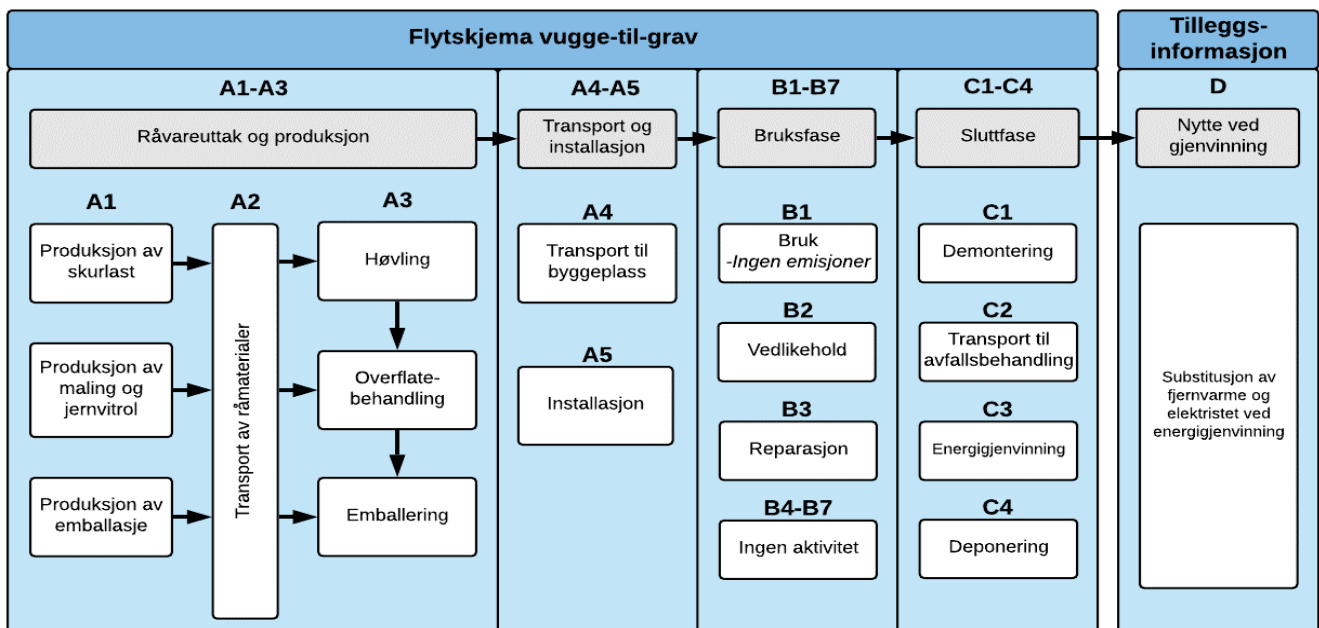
Flytskjema vugge-til-grav

Tilleggs-informasjon

A1-A3

Råvareuttak og produksjon

A1

Produksjon av skurlast

Produksjon av maling og jernvitrol

Produksjon av emballasje

A2

Transport av råmaterialer

A3

Høvling

Overflate-behandling

Emballering

A4-A5

Transport og installasjon

A4

Transport til byggeplass

A5

Installasjon

B1-B7

Bruksfase

B1

Bruk
-Ingen emisjoner

B2

Vedlikehold

B3

Reparasjon

B4-B7

Ingen aktivitet

C1-C4

Sluttfase

C1

Demontering

C2

Transport til avfallsbehandling

C3

Energigjenvinning

C4

Deponering

D

Nytte ved gjenvinning

Substitusjon av fjernvarme og elektristet ved energigjenvinning